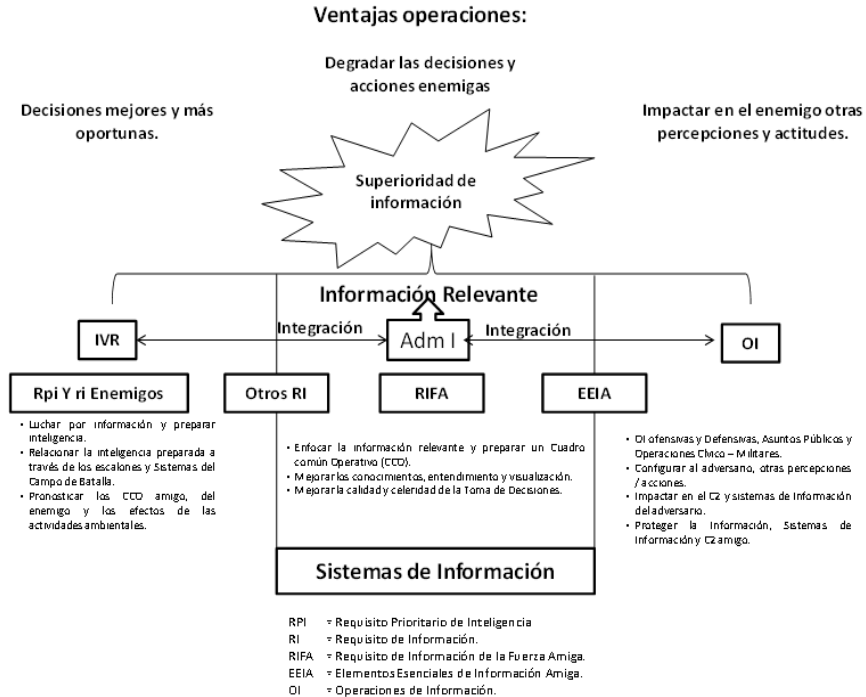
Ventajas operaciones:

Degradar las decisiones y acciones enemigas

Decisiones mejores y más oportunas.

Impactar en el enemigo otras percepciones y actitudes.

Superioridad de información

Información Relevante

IVR

Integración

Adm I

Integración

OI

Rpi Y ri Enemigos

Otros RI

RIFA

EEIA

- Luchar por información y preparar inteligencia.
- Relacionar la inteligencia preparada a través de los escalones y Sistemas del Campo de Batalla.
- Pronosticar los CCO amigo, del enemigo y los efectos de las actividades ambientales.

- Enfocar la información relevante y preparar un Cuadro común Operativo (CCO).
- Mejorar los conocimientos, entendimiento y visualización.
- Mejorar la calidad y celeridad de la Toma de Decisiones.

- OI ofensivas y Defensivas, Asuntos Públicos y Operaciones Cívico – Militares.
- Configurar al adversario, otras percepciones / acciones.
- Impactar en el C2 y sistemas de Información del adversario.
- Proteger la Información, Sistemas de Información y C2 amigo.

Sistemas de Información

RPI = Requisito Prioritario de Inteligencia
RI = Requisito de Información.
RIFA = Requisito de Información de la Fuerza Amiga.
EEIA = Elementos Esenciales de Información Amiga.
OI = Operaciones de Información.